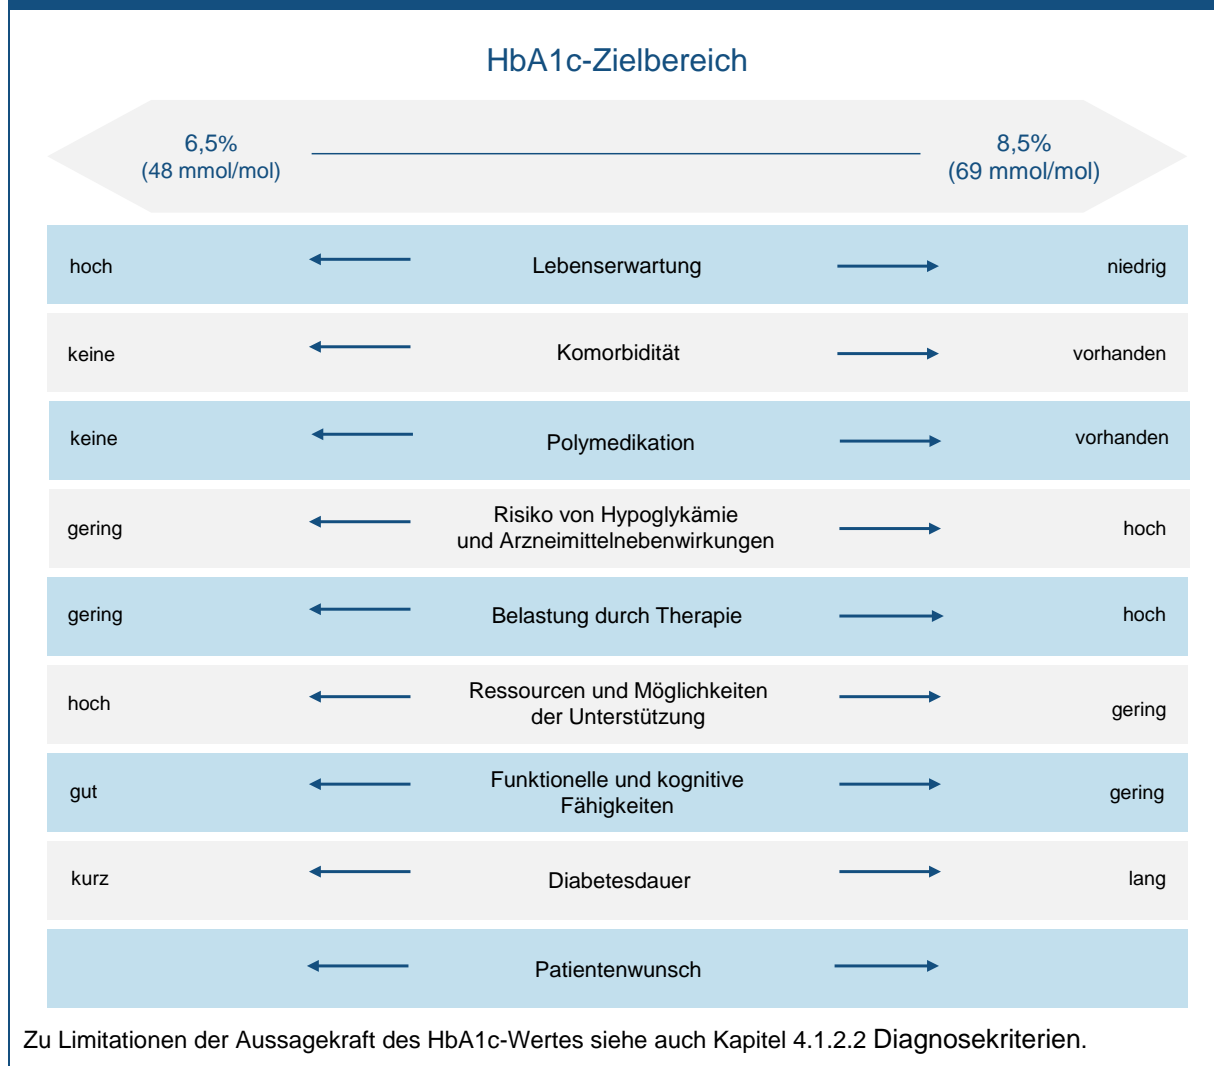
HbA1c-Zielbereich

6,5%
(48 mmol/mol)

8,5%
(69 mmol/mol)

| | | |
|---|---|---|
| hoch | Lebenserwartung | niedrig |
| keine | Komorbidität | vorhanden |
| keine | Polymedikation | vorhanden |
| gering | Risiko von Hypoglykämie und Arzneimittelnebenwirkungen | hoch |
| gering | Belastung durch Therapie | hoch |
| hoch | Ressourcen und Möglichkeiten der Unterstützung | gering |
| gut | Funktionelle und kognitive Fähigkeiten | gering |
| kurz | Diabetesdauer | lang |
| | Patientenwunsch | |

Zu Limitationen der Aussagekraft des HbA1c-Wertes siehe auch Kapitel 4.1.2.2 Diagnosekriterien.